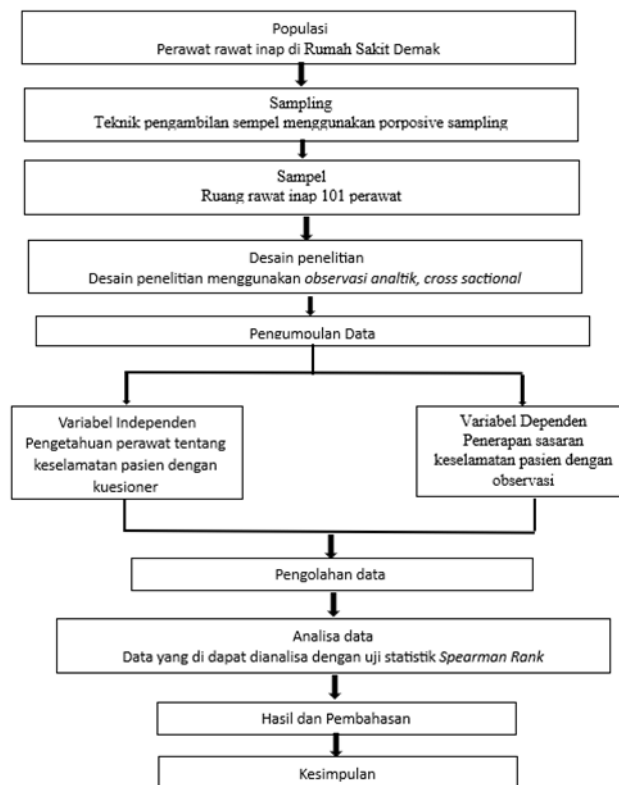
Populasi
Perawat rawat inap di Rumah Sakit Demak

Sampling
Teknik pengambilan sempel menggunakan porposive sampling

Sampel
Ruang rawat inap 101 perawat

Desain penelitian
Desain penelitian menggunakan observasi analtik, cross sactional

Pengumpulan Data

Variabel Independen
Pengetahuan perawat tentang keselamatan pasien dengan kuesioner

Variabel Dependen
Penerapan sasaran keselamatan pasien dengan observasi

Pengolahan data

Analisa data
Data yang di dapat dianalisa dengan uji statistik Spearman Rank

Hasil dan Pembahasan

Kesimpulan